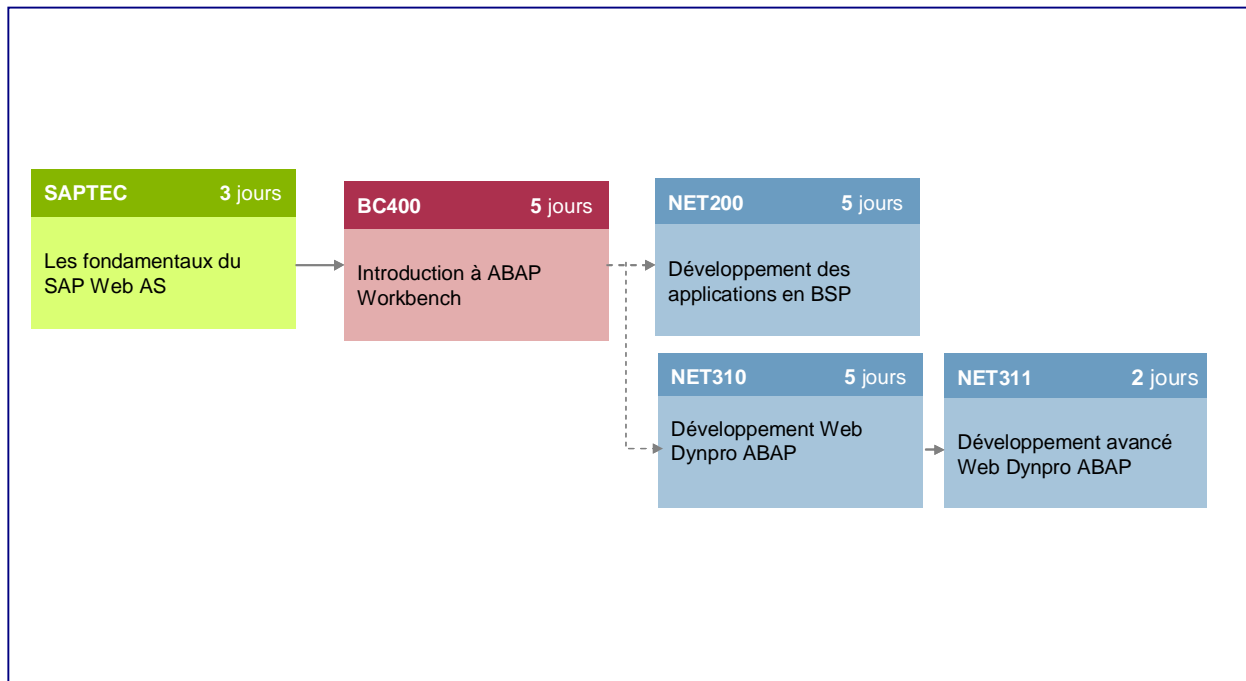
SAPTEC 3 jours

Les fondamentaux du SAP Web AS

BC400 5 jours

Introduction à ABAP Workbench

NET200 5 jours

Développement des applications en BSP

NET310 5 jours

Développement Web Dynpro ABAP

NET311 2 jours

Développement avancé Web Dynpro ABAP